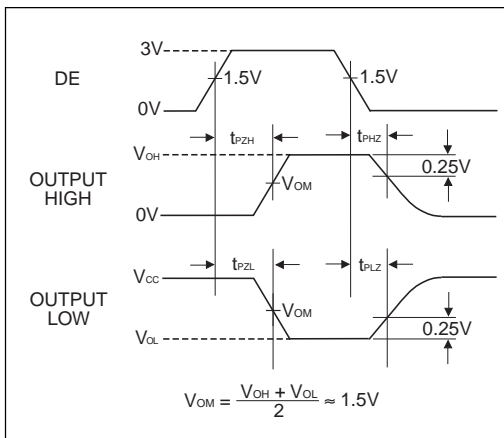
3V

DE

1.5V

1.5V

0V

$t_{PZH}$

$t_{PHZ}$

$V_{OH}$

0.25V

OUTPUT HIGH

$V_{OM}$

0V

$t_{PZL}$

$t_{PLZ}$

$V_{CC}$

OUTPUT LOW

$V_{OM}$

0.25V

$V_{OL}$

$V_{OM} = \frac{V_{OH} + V_{OL}}{2} \approx 1.5V$